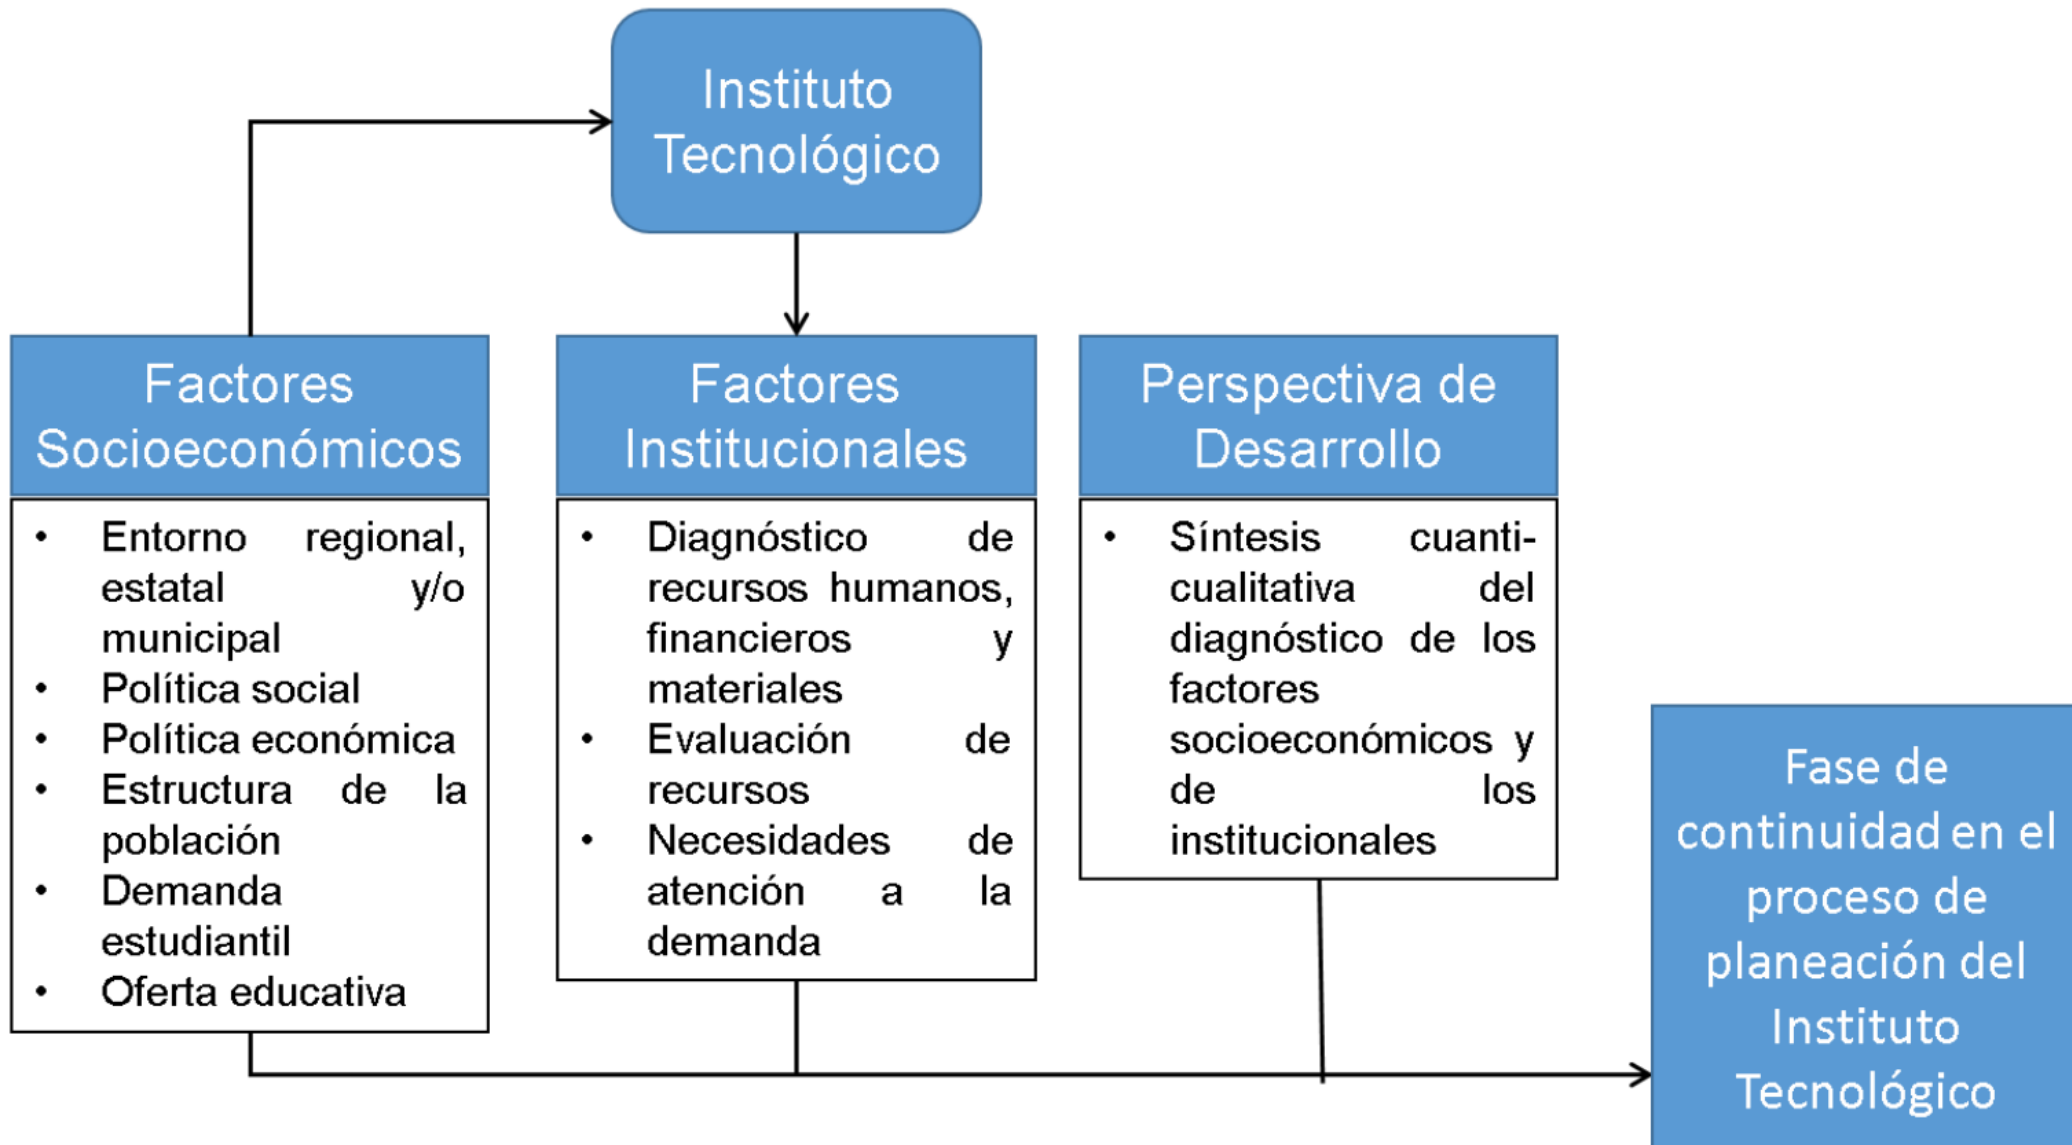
Instituto Tecnológico

Factores Socioeconómicos

- Entorno regional, estatal y/o municipal
- Política social
- Política económica
- Estructura de la población
- Demanda estudiantil
- Oferta educativa

Factores Institucionales

- Diagnóstico de recursos humanos, financieros y materiales
- Evaluación de recursos
- Necesidades de atención a la demanda

Perspectiva de Desarrollo

- Síntesis cuanti-cualitativa del diagnóstico de los factores socioeconómicos y de los institucionales

Fase de continuidad en el proceso de planeación del Instituto Tecnológico